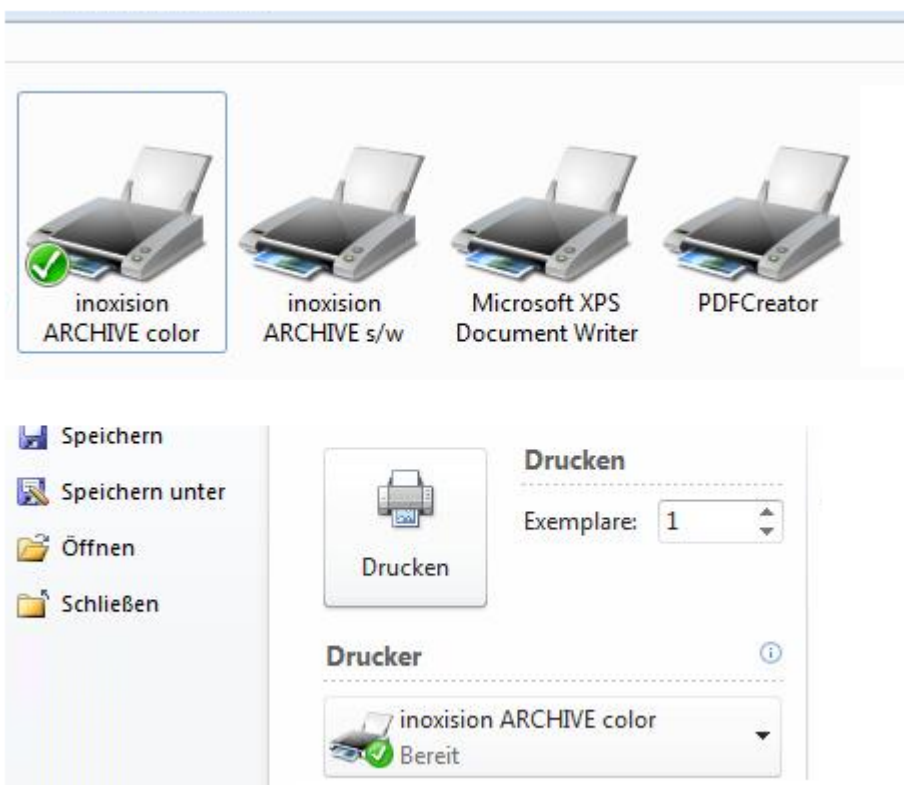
inoxision ARCHIVE color

inoxision ARCHIVE s/w

Microsoft XPS Document Writer

PDFCreator

Speichern

Speichern unter

Öffnen

Schließen

Drucken

Drucken

Exemplare: 1

Drucker

inoxision ARCHIVE color
Bereit